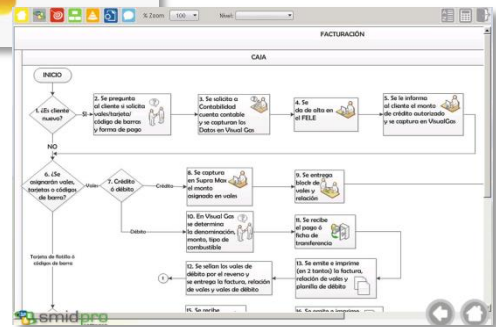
% Zoom 100 Nivel:

FACTURACIÓN

CAJA

INICIO

1. ¿Es cliente nuevo?

Si

2. Se pregunta al cliente si solicita vales/tarjeta/ código de barras y forma de pago

3. Se solicita a Contabilidad cuenta contable y se capturan los Datos en Visual Gas

4. Se da de alta en el FELE

5. Se le informa al cliente el monto de crédito autorizado y se captura en VisualGas

NO

6. ¿Se asignarán vales, tarjetas o código de barra?

Vale

7. Crédito o débito

Crédito

8. Se captura en Supra Max el monto asignado en vales

9. Se entrega block de vales y relación

Débito

10. En Visual Gas se determina la denominación, monto, tipo de combustible

11. Se recibe el pago ó ficha de transferencia

Tarjeta de flotilla ó código de barra

12. Se sellan los vales de débito por el reverso y se entrega la factura, relación de vales y vales de débito

1

13. Se emite e imprime (en 2 tantos) la factura, relación de vales y planilla de débito

15. Se recibe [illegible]

16. Se emite e imprime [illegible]

smidpro